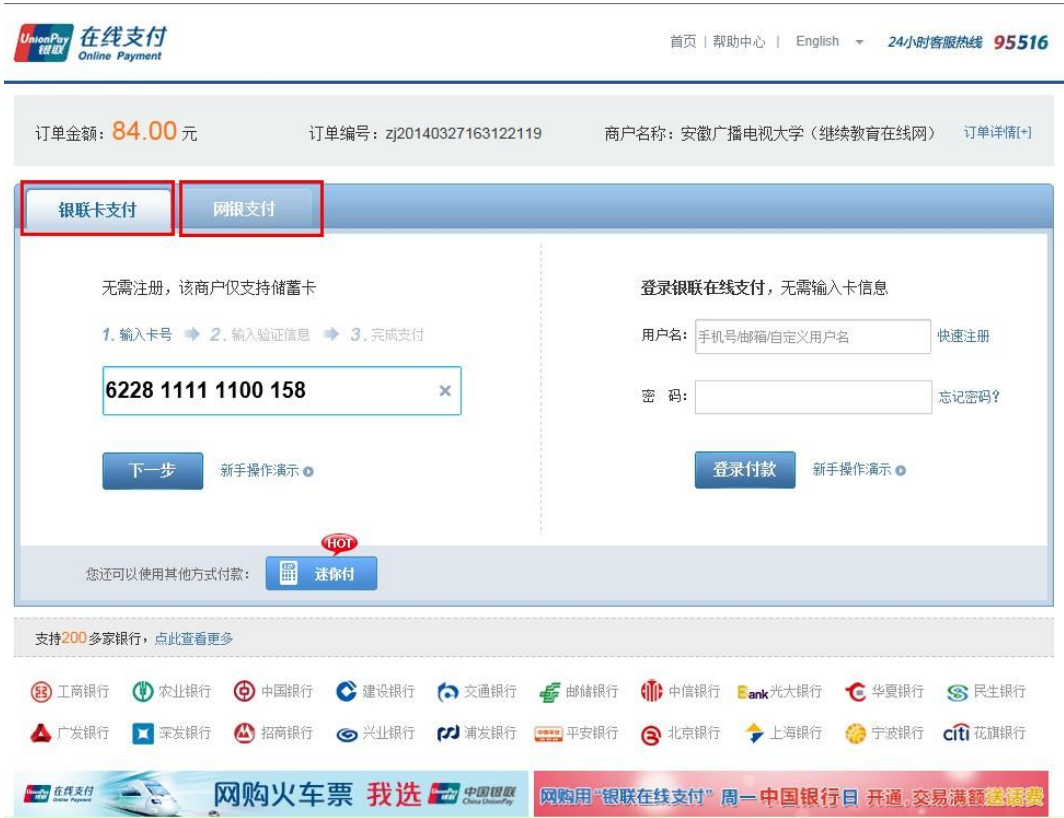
UnionPay 银联 在线支付 Online Payment

首页 | 帮助中心 | English 24小时客服热线 95516

订单金额：84.00 元 订单编号：zj20140327163122119 商户名称：安徽广播电视大学（继续教育在线网） 订单详情[+]

银联卡支付 网银支付

无需注册，该商户仅支持储蓄卡

1. 输入卡号 2. 输入验证信息 3. 完成支付

6228 1111 1100 158 ×

下一步 新手操作演示

登录银联在线支付，无需输入卡信息

用户名：手机号/邮箱/自定义用户名 快速注册

密 码： 忘记密码?

登录付款 新手操作演示

您还可以使用其他方式付款： HOT 迷你付

支持200多家银行，点此查看更多

工商银行 农业银行 中国银行 建设银行 交通银行 邮储银行 中信银行 Bank光大银行 华夏银行 民生银行
广发银行 深发银行 招商银行 兴业银行 浦发银行 平安银行 北京银行 上海银行 宁波银行 citi花旗银行

UnionPay 银联 在线支付 Online Payment 网购火车票 我选 UnionPay 中国银联 China UnionPay

网购用“银联在线支付”周一中国银行日 开通、交易满额送话费